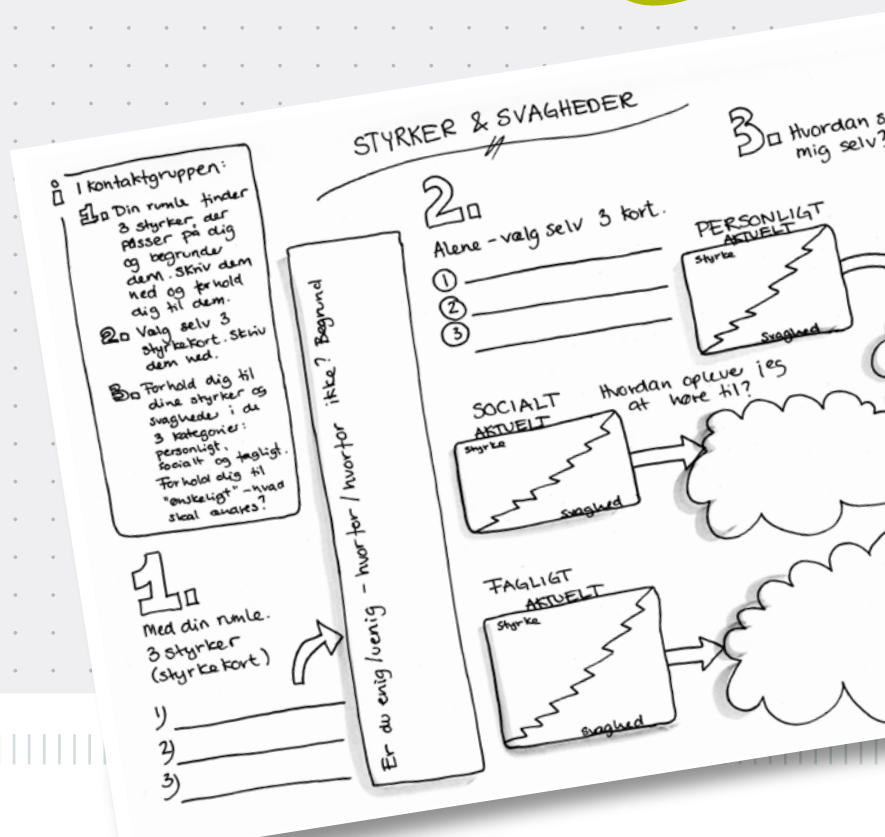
STYRKER & SVAGHEDER

i I kontaktgruppen:
1. Din rumle finder 3 styrker, der passer på dig og begrunder dem. Skriv dem ned og forhold dig til dem.
2. Vælg selv 3 styrkekort. Skriv dem ned.
3. Forhold dig til dine styrker og svagheder i de 3 kategorier: personligt, socialt og fagligt. Forhold dig til "ønskeligt" - hvad skal ændres?

1. Med din rumle. 3 styrker (styrkekort)
1)
2)
3)

Er du enig/uenig - hvorfor/hvorfor ikke? Begrund

2. Alene - vælg selv 3 kort.
①
②
③

PERSONLIGT AKTUELT
Styrke
Svaghed

3. Hvordan s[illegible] mig selv?

SOCIALT AKTUELT
Styrke
Svaghed

Hvordan oplever jeg at høre til?

FAGLIGT AKTUELT
Styrke
Svaghed